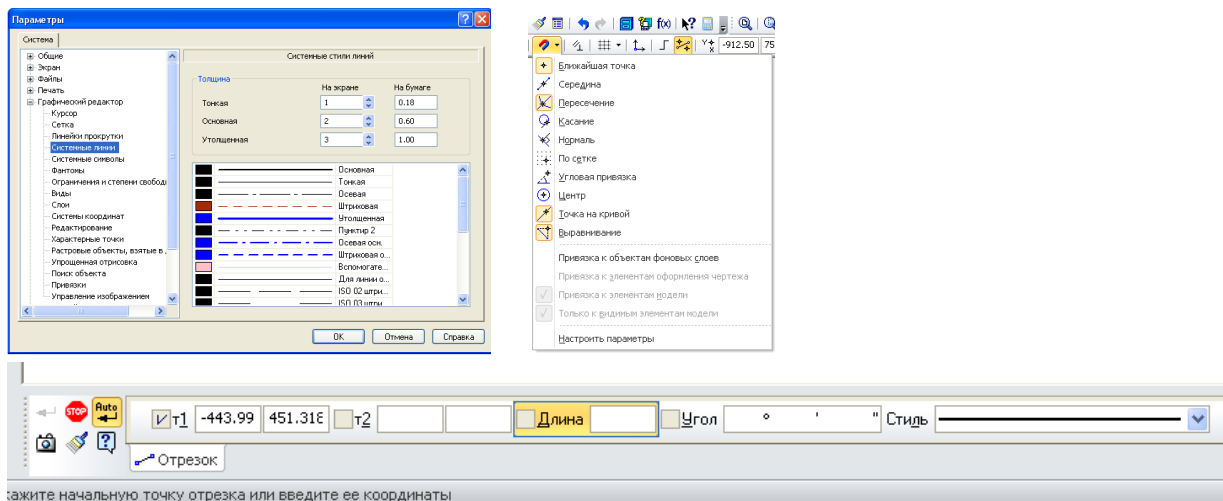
Параметры

Система

Общие
Экран
Файлы
Печать
Графический редактор
Курсор
Сетка
Линейки прокрутки
Системные линии
Системные символы
Фантомы
Ограничения и степени свободы
Виды
Слои
Системы координат
Редактирование
Характерные точки
Растровые объекты, взятые в ...
Упрощенная отрисовка
Поиск объекта
Привязки
Управление изображением

Системные стили линий

Толщина

| | На экране | На бумаге |
|---|---|---|
| Тонкая | 1 | 0.18 |
| Основная | 2 | 0.60 |
| Утолщенная | 3 | 1.00 |

Основная
Тонкая
Осевая
Штриховая
Утолщенная
Пунктир 2
Осевая осн.
Штриховая о...
Вспомогате...
Для линии о...
ISO 02 штри...
ISO 03 штри...

ОК Отмена Справка

-912.50 75

Ближайшая точка
Середина
Пересечение
Касание
Нормаль
По сетке
Угловая привязка
Центр
Точка на кривой
Выравнивание
Привязка к объектам фоновых слоев
Привязка к элементам оформления чертежа
Привязка к элементам модели
Только к видимым элементам модели
Настроить параметры

STOP Auto
т1 -443.99 451.318 т2 Длина Угол ° ' " Стиль
Отрезок

кажите начальную точку отрезка или введите ее координаты